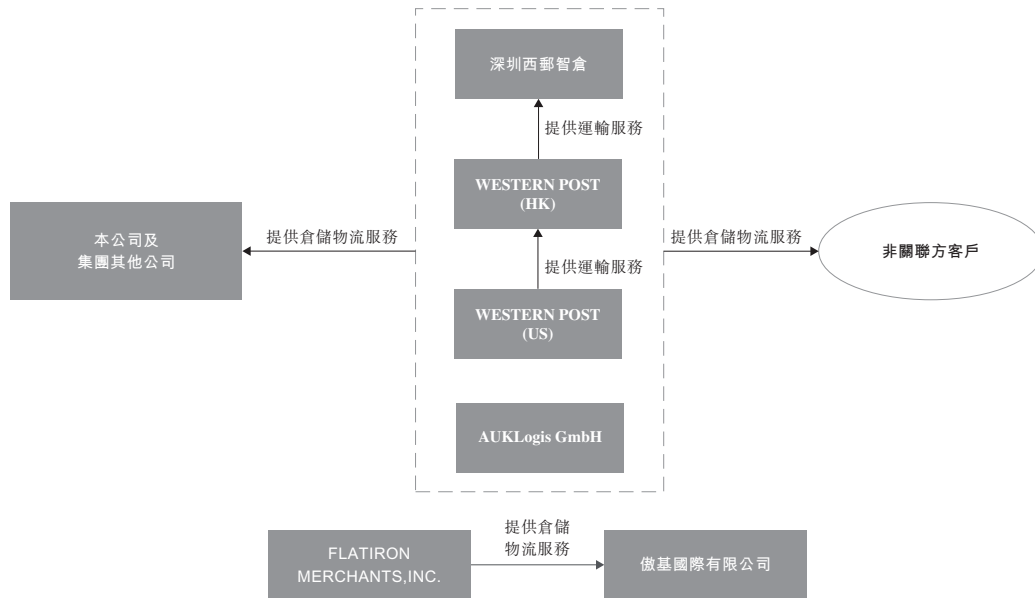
深圳西郵智倉

提供運輸服務

WESTERN POST (HK)

本公司及集團其他公司

提供倉儲物流服務

提供倉儲物流服務

非關聯方客戶

提供運輸服務

WESTERN POST (US)

AUKLogis GmbH

FLATIRON MERCHANTS,INC.

提供倉儲物流服務

傲基國際有限公司